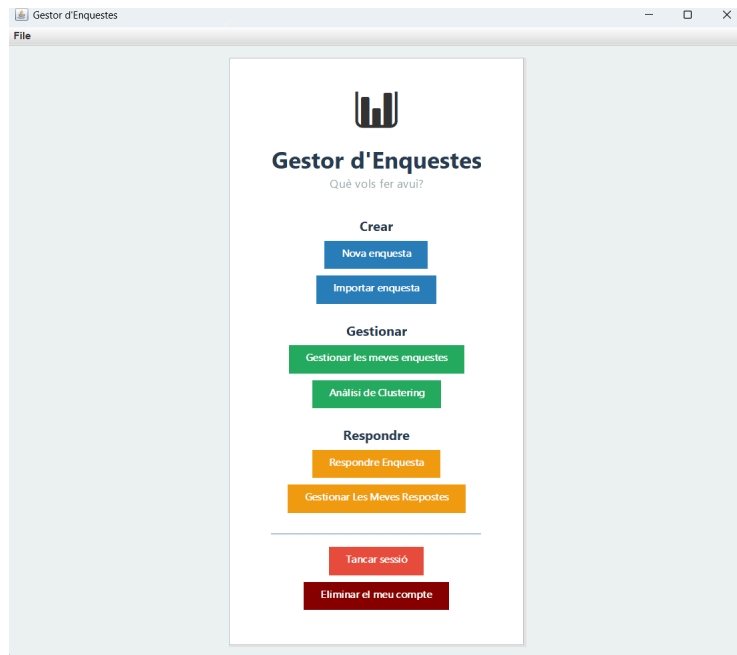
Gestor d'Enquestes

File

Gestor d'Enquestes

Què vols fer avui?

Crear

Nova enquesta

Importar enquesta

Gestionar

Gestionar les meves enquestes

Anàlisi de Clustering

Respondre

Respondre Enquesta

Gestionar Les Meves Respostes

Tancar sessió

Eliminar el meu compte